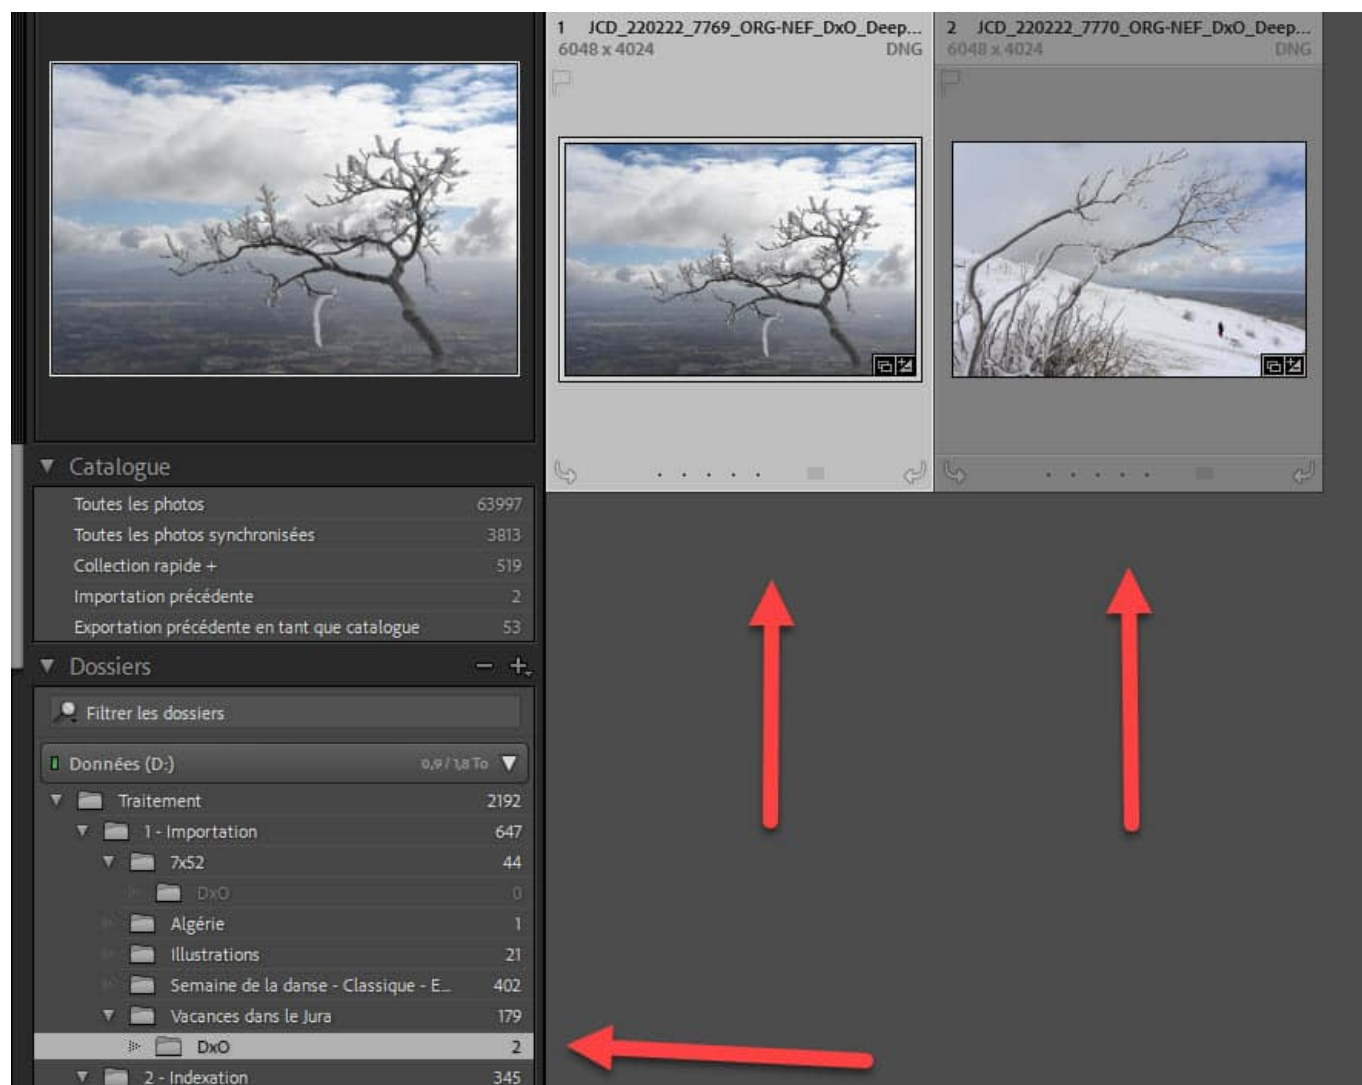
1 JCD_220222_7769_ORG-NEF_DxO_Deep...
6048 x 4024 DNG

2 JCD_220222_7770_ORG-NEF_DxO_Deep...
6048 x 4024 DNG

Catalogue

| | |
|---|---|
| Toutes les photos | 63997 |
| Toutes les photos synchronisées | 3813 |
| Collection rapide + | 519 |
| Importation précédente | 2 |
| Exportation précédente en tant que catalogue | 53 |

Dossiers − +

Filtrer les dossiers

Données (D:) 0,9 / 1,8 To

| | |
|---|---|
| Traitement | 2192 |
| 1 - Importation | 647 |
| 7x52 | 44 |
| DxO | 0 |
| Algérie | 1 |
| Illustrations | 21 |
| Semaine de la danse - Classique - E... | 402 |
| Vacances dans le Jura | 179 |
| DxO | 2 |
| 2 - Indexation | 345 |